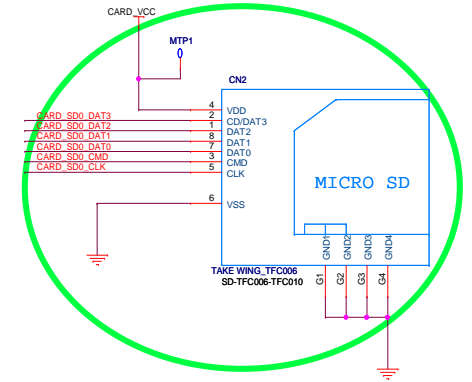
CARD_VCC

MTP1

CN2

4 VDD
2 CD/DAT3
1 DAT2
8 DAT1
7 DAT0
3 CMD
5 CLK
6 VSS

CARD_SD0_DAT3
CARD_SD0_DAT2
CARD_SD0_DAT1
CARD_SD0_DAT0
CARD_SD0_CMD
CARD_SD0_CLK

MICRO SD

GND1
GND2
GND3
GND4

G1
G2
G3
G4

TAKE WING_TFC006
SD-TFC006-TFC010